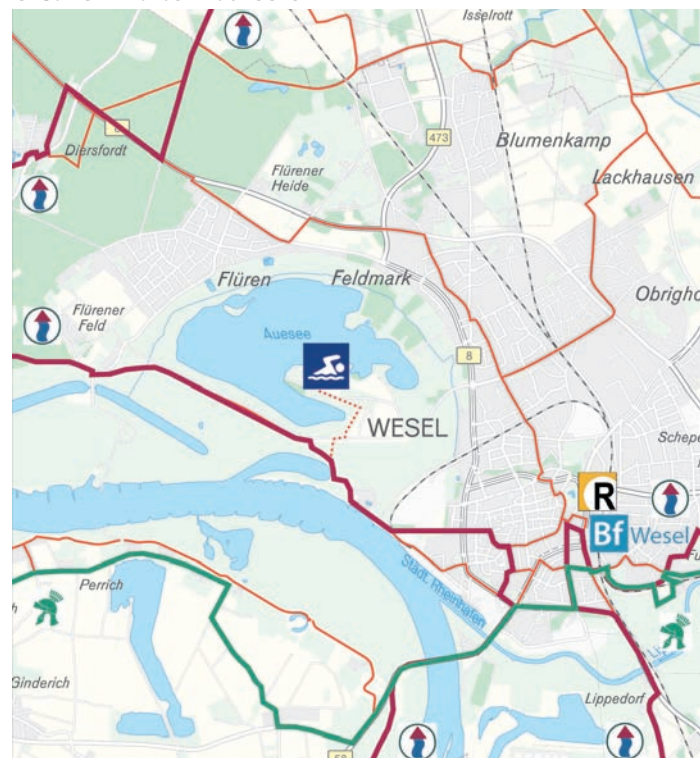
Isselrott

473

Blumenkamp

Lackhausen

Diersfordt

8

Flürener Heide

Flüren

Feldmark

Obrigho

Flürener Feld

Auesee

8

WESEL

Schepe

R

Bf Wesel

Städt. Rheinhafen

Perrich

Ginderich

Lippedorf

58